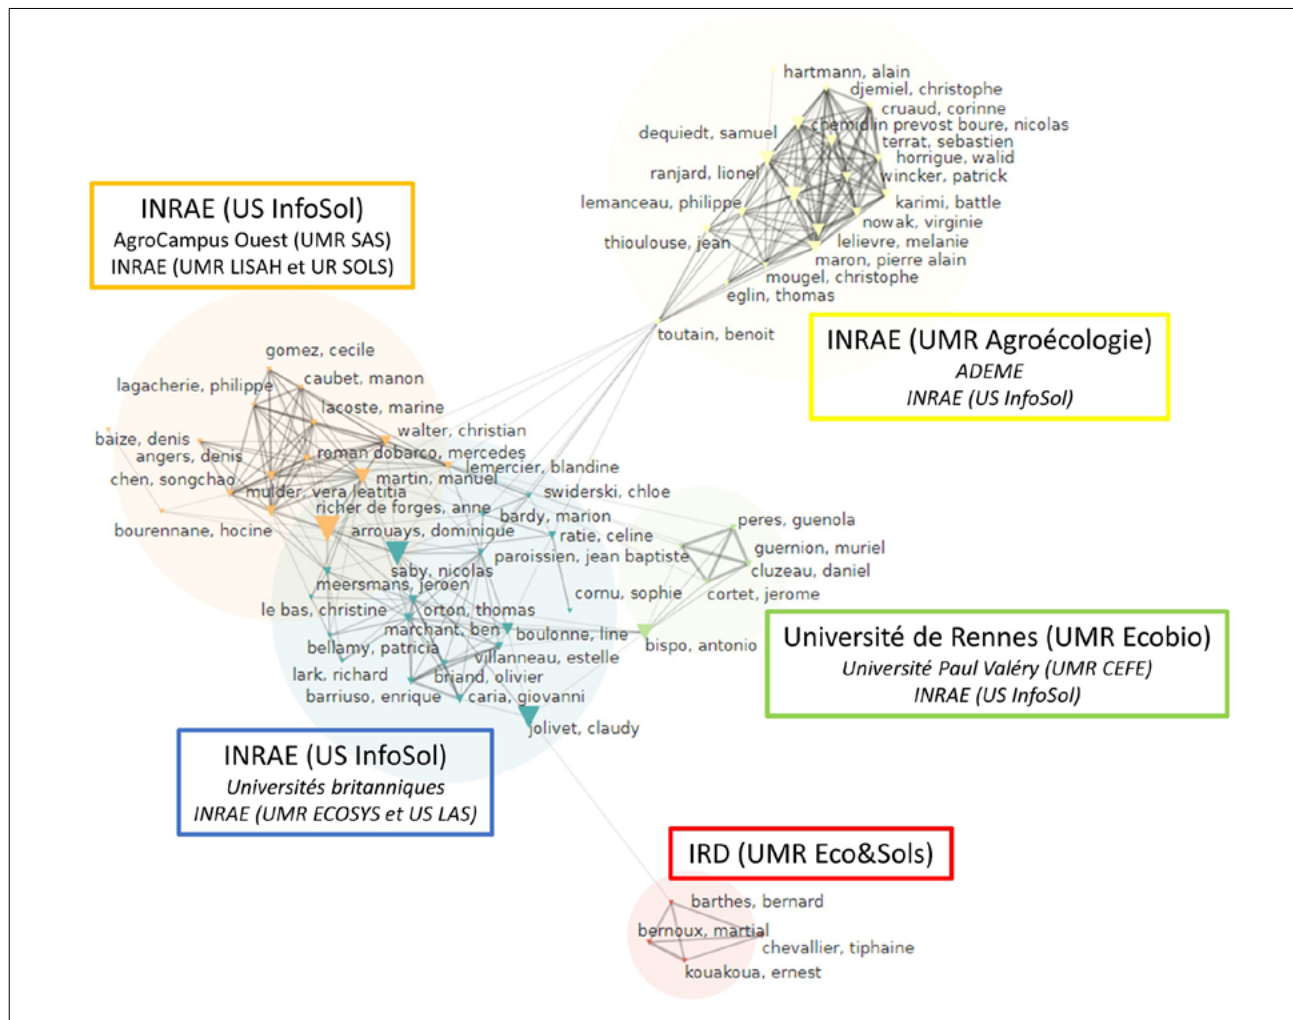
hartmann, alain
djemiel, christophe
cruaud, corinne
dequiedt, samuel
chemidlin prevost boure, nicolas
terrat, sebastien
horrigue, walid
ranjard, lionel
wincker, patrick
lemanceau, philippe
karimi, battle
nowak, virginie
thioulouse, jean
lelievre, melanie
maron, pierre alain
mougel, christophe
eglin, thomas
toutain, benoit

INRAE (US InfoSol)
AgroCampus Ouest (UMR SAS)
INRAE (UMR LISAH et UR SOLS)

INRAE (UMR Agroécologie)
ADEME
INRAE (US InfoSol)

gomez, cecile
lagacherie, philippe
caubet, manon
lacoste, marine
walter, christian
baize, denis
angers, denis
roman dobarco, mercedes
lemercier, blandine
chen, songchao
martin, manuel
mulder, vera leatitia
swiderski, chloe
richer de forges, anne
bardy, marion
bourennane, hocine
arrouays, dominique
ratie, celine
peres, guenola
paroissien, jean baptiste
guernion, muriel
saby, nicolas
cluzeau, daniel
meersmans, jeroen
cornu, sophie
cortet, jerome
le bas, christine
orton, thomas
marchant, ben
boulonne, line
bispo, antonio
bellamy, patricia
villanneau, estelle
lark, richard
briand, olivier
barriuso, enrique
caria, giovanni
jolivet, claudy

Université de Rennes (UMR Ecobio)
Université Paul Valéry (UMR CEFE)
INRAE (US InfoSol)

INRAE (US InfoSol)
Universités britanniques
INRAE (UMR ECOSYS et US LAS)

IRD (UMR Eco&Sols)

barthes, bernard
bernoux, martial
chevallier, tiphaine
kouakoua, ernest